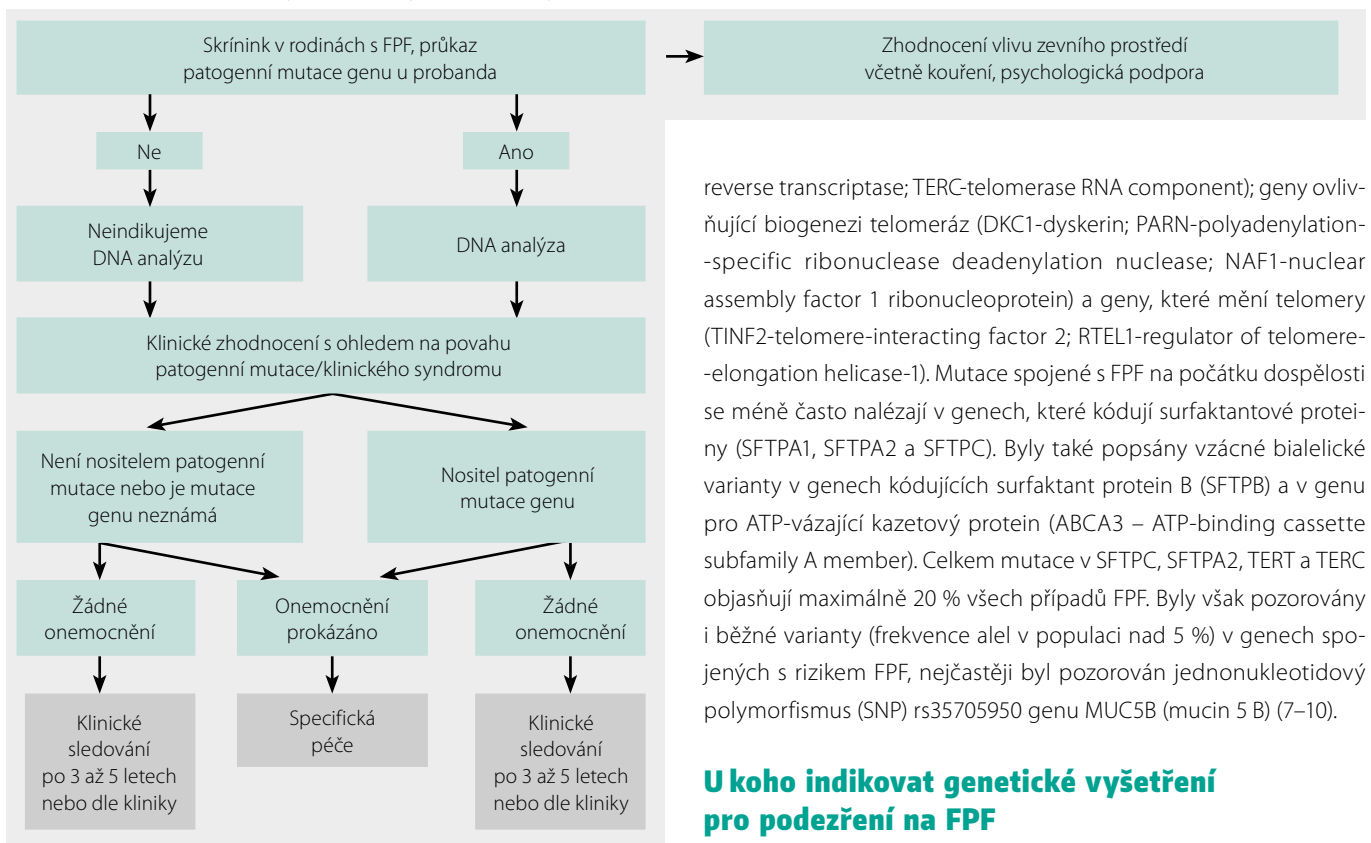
Skríninik v rodinách s FPF, průkaz patogenní mutace genu u probanda

Zhodnocení vlivu zevního prostředí včetně kouření, psychologická podpora

Ne

Ano

Neindikujeme DNA analýzu

DNA analýza

Klinické zhodnocení s ohledem na povahu patogenní mutace/klinického syndromu

Není nositelem patogenní mutace nebo je mutace genu neznámá

Nositel patogenní mutace genu

Žádné onemocnění

Onemocnění prokázáno

Žádné onemocnění

Klinické sledování po 3 až 5 letech nebo dle kliniky

Specifická péče

Klinické sledování po 3 až 5 letech nebo dle kliniky

reverse transcriptase; TERC-telomerase RNA component); geny ovlivňující biogenezi telomeráz (DKC1-dyskerin; PARN-polyadenylation-specific ribonuclease deadenylation nuclease; NAF1-nuclear assembly factor 1 ribonucleoprotein) a geny, které mění telomery (TINF2-telomere-interacting factor 2; RTEL1-regulator of telomere-elongation helicase-1). Mutace spojené s FPF na počátku dospělosti se méně často nalézají v genech, které kódují surfaktantové proteiny (SFTPA1, SFTPA2 a SFTPC). Byly také popsány vzácné bialelické varianty v genech kódujících surfaktant protein B (SFTPB) a v genu pro ATP-vázající kazetový protein (ABCA3 – ATP-binding cassette subfamily A member). Celkem mutace v SFTPC, SFTPA2, TERT a TERC objasňují maximálně 20 % všech případů FPF. Byly však pozorovány i běžné varianty (frekvence alel v populaci nad 5 %) v genech spojených s rizikem FPF, nejčastěji byl pozorován jednonukleotidový polymorfismus (SNP) rs35705950 genu MUC5B (mucin 5 B) (7–10).

U koho indikovat genetické vyšetření pro podezření na FPF